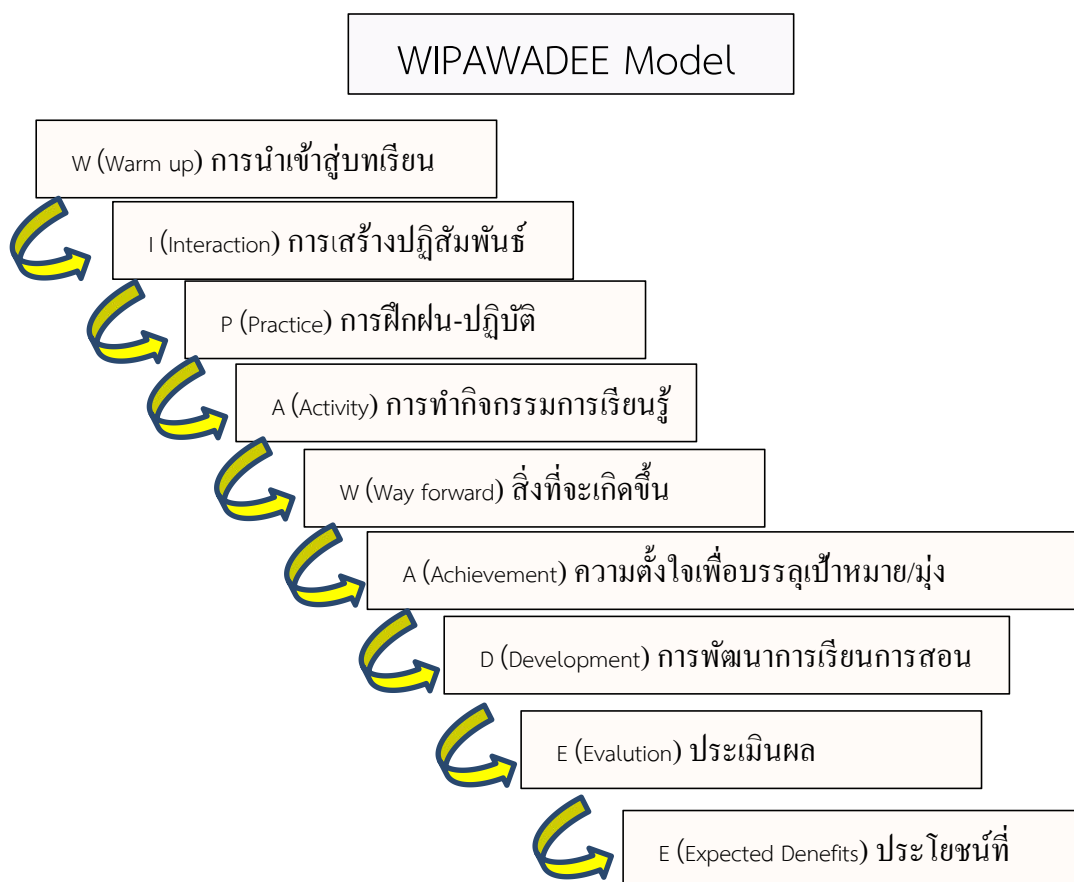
WIPAWADEE Model

W (Warm up) การนำเข้าสู่บทเรียน

I (Interaction) การเสร้างปฏิสัมพันธ์

P (Practice) การฝึกฝน-ปฏิบัติ

A (Activity) การทำกิจกรรมการเรียนรู้

W (Way forward) สิ่งที่จะเกิดขึ้น

A (Achievement) ความตั้งใจเพื่อบรรลุเป้าหมาย/มุ่ง

D (Development) การพัฒนาการเรียนการสอน

E (Evalution) ประเมินผล

E (Expected Denefits) ประโยชน์ที่